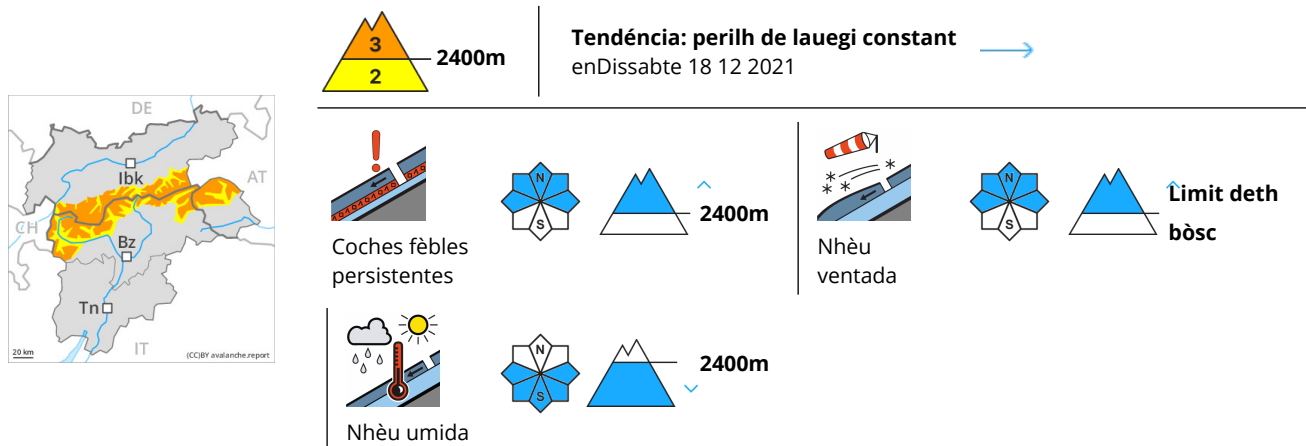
DE
AT
CH
IT
Ibk
Bz
Tn
20 km
(CC)BY avalanche.report

3
2
2400m

Tendéncia: perilh de lauegi constant
enDissabte 18 12 2021

Coches fèbles persistentes
N
S
2400m

Nhèu ventada
N
S
Limit deth bòsc

Nhèu umida
N
S
2400m